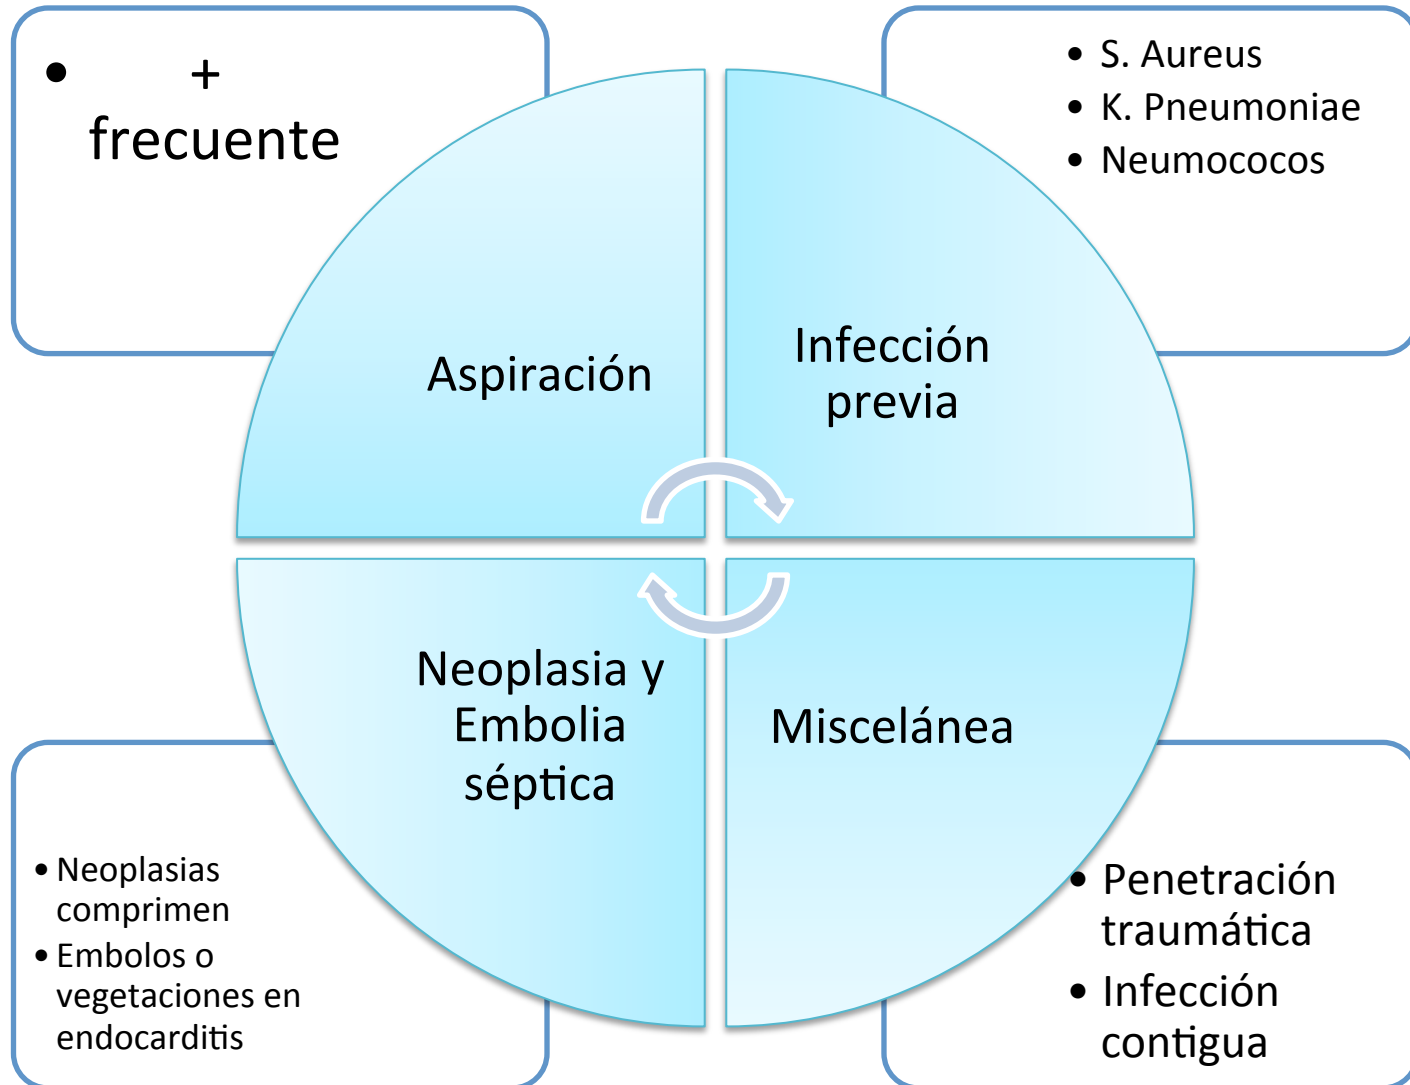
- + frecuente

- S. Aureus
- K. Pneumoniae
- Neumococos

Aspiración

Infección previa

Neoplasia y Embolia séptica

Miscelánea

- Neoplasias comprimen
- Embolos o vegetaciones en endocarditis

- Penetración traumática
- Infección contigua